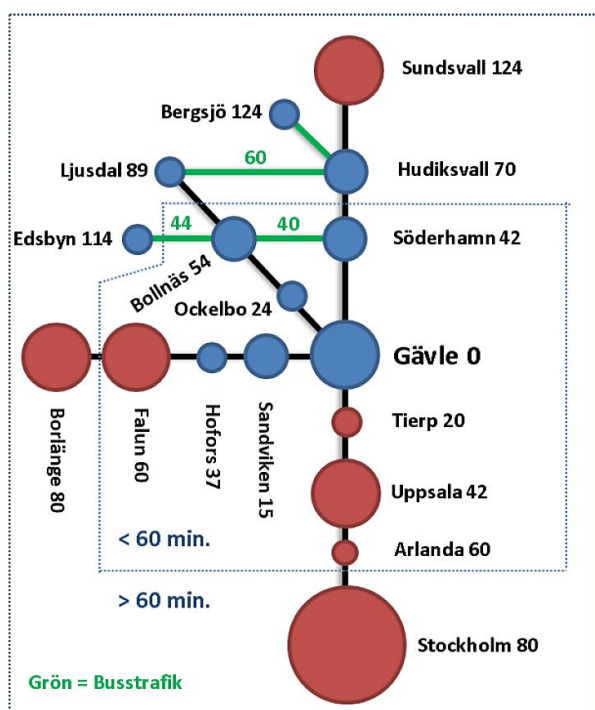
Sundsvall 124

Bergsjö 124

60

Ljusdal 89

Hudiksvall 70

Edsbyn 114

44

40

Söderhamn 42

Bollnäs 54

Ockelbo 24

Gävle 0

Borlänge 80

Falun 60

Hofors 37

Sandviken 15

Tierp 20

Uppsala 42

< 60 min.

Arlanda 60

> 60 min.

Stockholm 80

Grön = Busstrafik